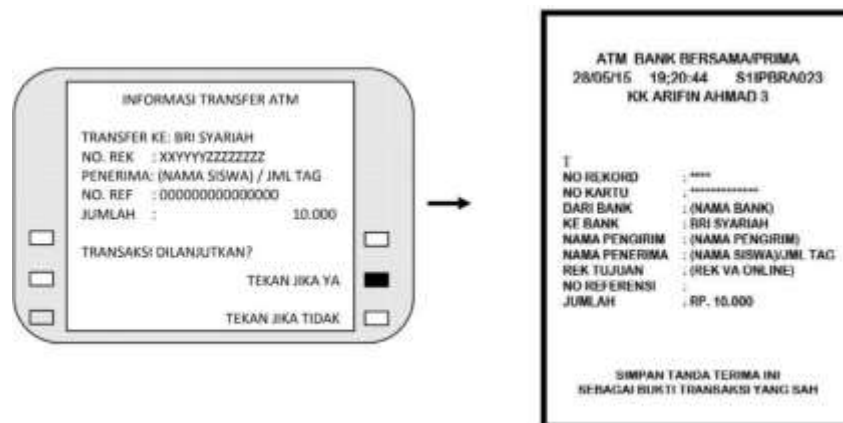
INFORMASI TRANSFER ATM

TRANSFER KE: BRI SYARIAH
NO. REK : XXYYYYZZZZZZZZ
PENERIMA: (NAMA SISWA) / JML TAG
NO. REF : 000000000000000
JUMLAH : 10.000

TRANSAKSI DILANJUTKAN?

TEKAN JIKA YA

TEKAN JIKA TIDAK

ATM BANK BERSAMA/PRIMA
28/05/15 19;20:44 S1IPBRA023
KK ARIFIN AHMAD 3

T
NO REKORD : ****
NO KARTU : *************
DARI BANK : (NAMA BANK)
KE BANK : BRI SYARIAH
NAMA PENGIRIM : (NAMA PENGIRIM)
NAMA PENERIMA : (NAMA SISWA)JML TAG
REK TUJUAN : (REK VA ONLINE)
NO REFERENSI :
JUMLAH : RP. 10.000

SIMPAN TANDA TERIMA INI
SEBAGAI BUKTI TRANSAKSI YANG SAH